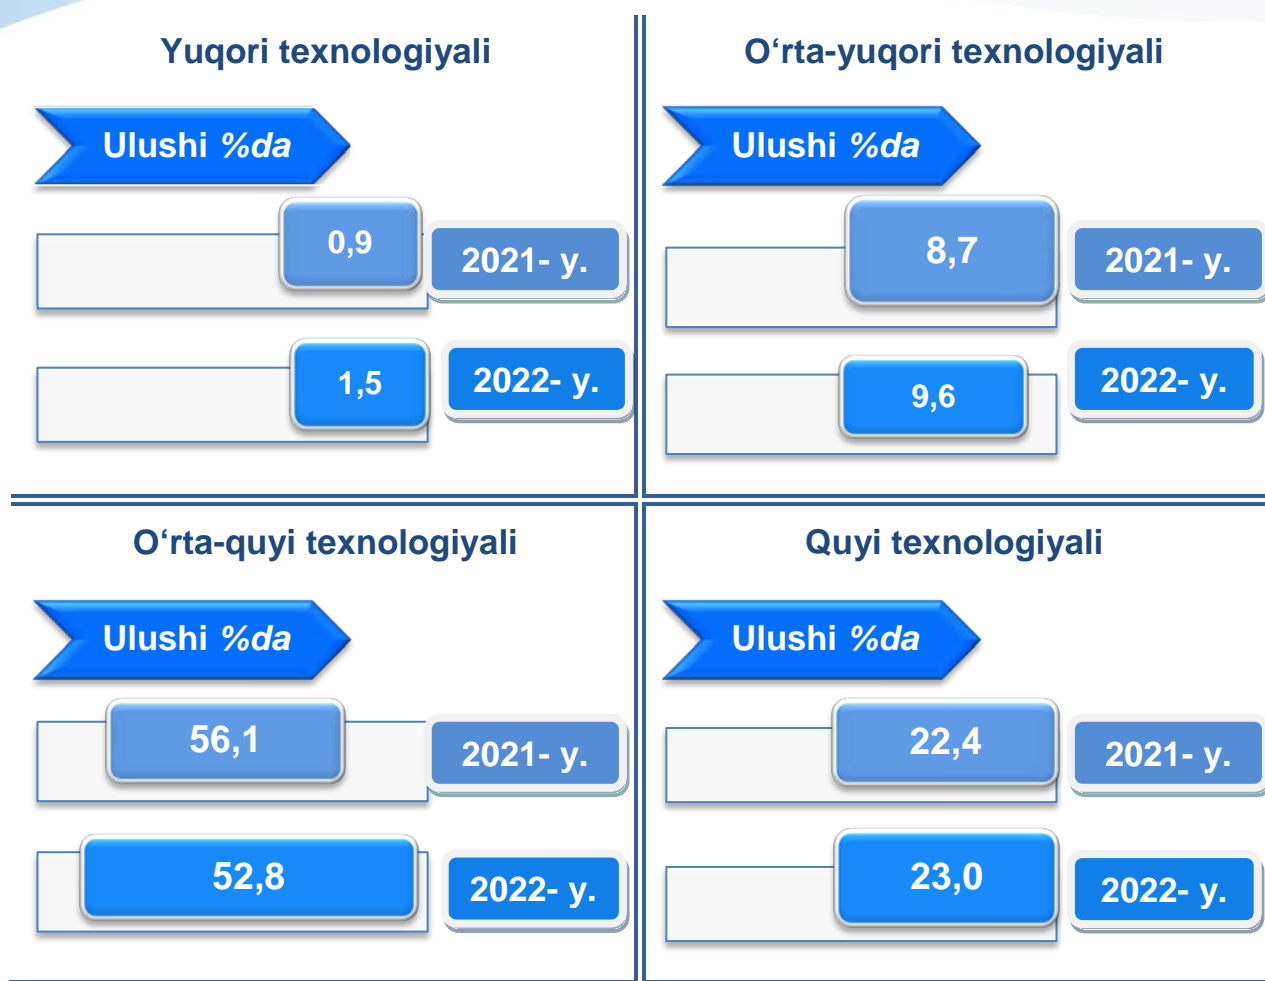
Yuqori texnologiyali

Ulushi %da

0,9

2021- y.

1,5

2022- y.

O‘rta-yuqori texnologiyali

Ulushi %da

8,7

2021- y.

9,6

2022- y.

O‘rta-quyi texnologiyali

Ulushi %da

56,1

2021- y.

52,8

2022- y.

Quyi texnologiyali

Ulushi %da

22,4

2021- y.

23,0

2022- y.